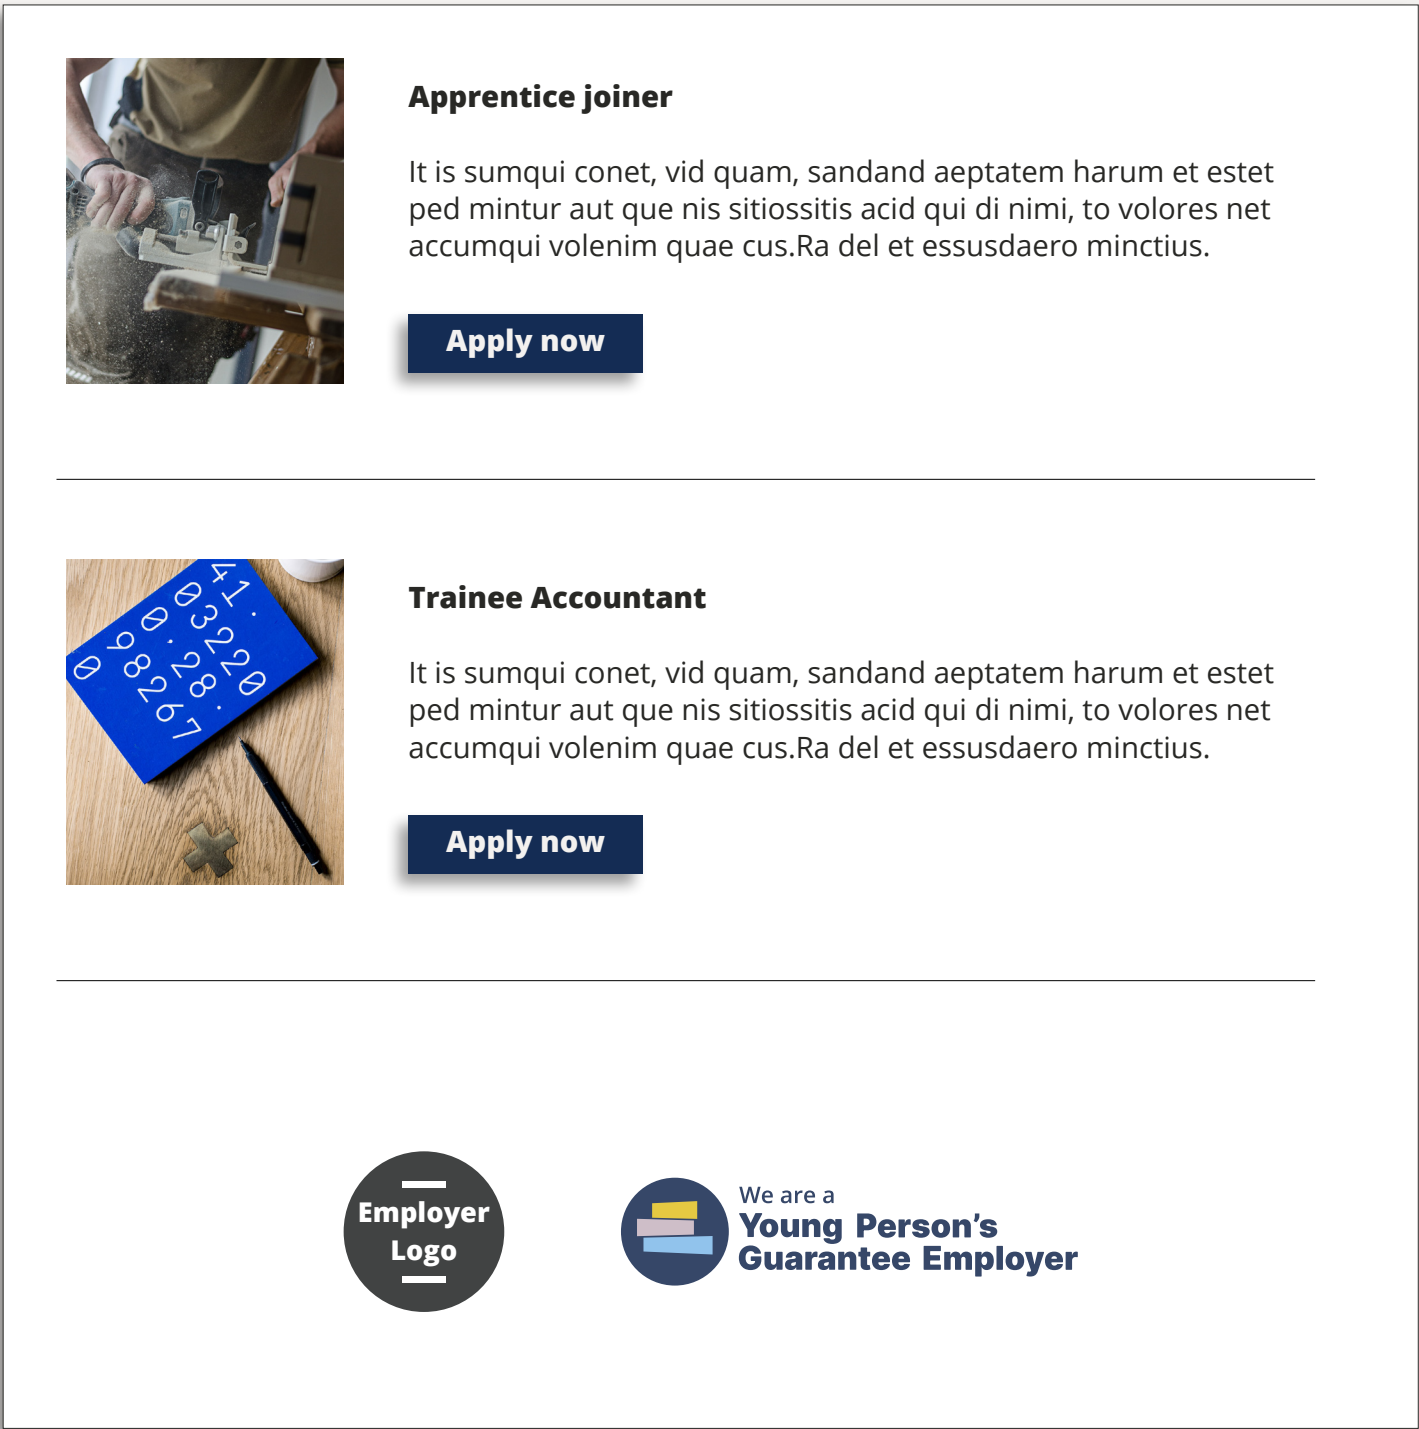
Apprentice joiner

It is sumqui conet, vid quam, sandand aeptatem harum et estet ped mintur aut que nis sitiossitis acid qui di nimi, to volores net accumqui volenim quae cus.Ra del et essusdaero minctius.

Apply now

41.03220.28.98267 0

Trainee Accountant

It is sumqui conet, vid quam, sandand aeptatem harum et estet ped mintur aut que nis sitiossitis acid qui di nimi, to volores net accumqui volenim quae cus.Ra del et essusdaero minctius.

Apply now

Employer Logo

We are a
Young Person's Guarantee Employer